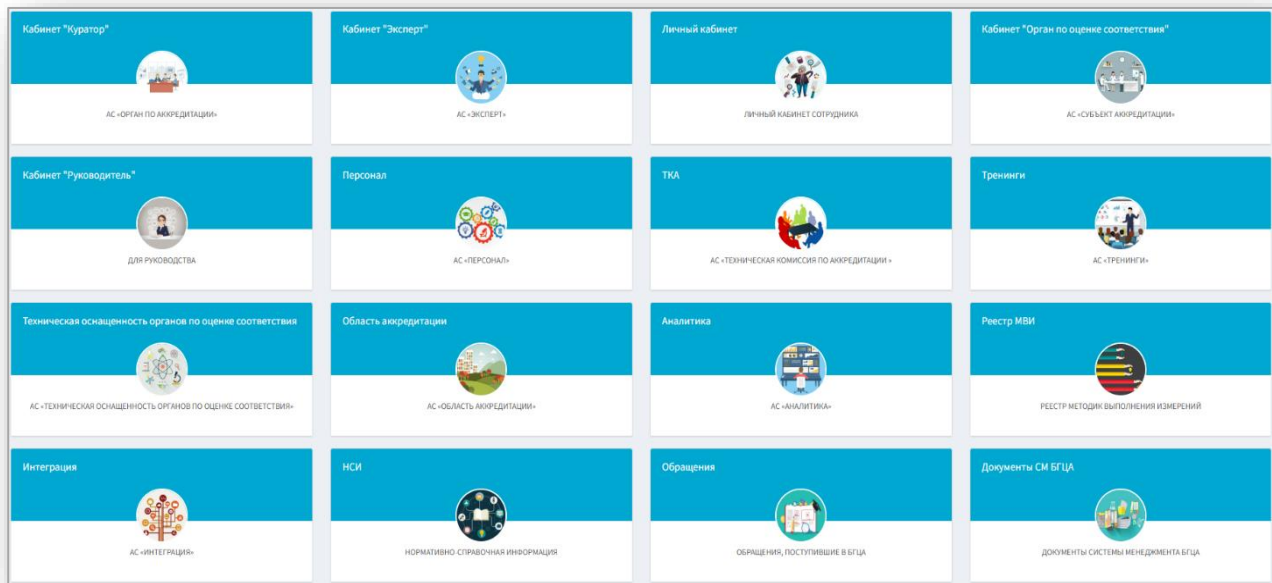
Кабинет "Куратор"

АС «ОРГАН ПО АККРЕДИТАЦИИ»

Кабинет "Эксперт"

АС «ЭКСПЕРТ»

Личный кабинет

ЛИЧНЫЙ КАБИНЕТ СОТРУДНИКА

Кабинет "Орган по оценке соответствия"

АС «СУБЪЕКТ АККРЕДИТАЦИИ»

Кабинет "Руководитель"

ДЛЯ РУКОВОДСТВА

Персонал

АС «ПЕРСОНАЛ»

ТКА

АС «ТЕХНИЧЕСКАЯ КОМИССИЯ ПО АККРЕДИТАЦИИ »

Тренинги

АС «ТРЕНИНГИ»

Техническая оснащенность органов по оценке соответствия

АС «ТЕХНИЧЕСКАЯ ОСНАЩЕННОСТЬ ОРГАНОВ ПО ОЦЕНКЕ СООТВЕТСТВИЯ»

Область аккредитации

АС «ОБЛАСТЬ АККРЕДИТАЦИИ»

Аналитика

АС «АНАЛИТИКА»

Реестр МВИ

РЕЕСТР МЕТОДИК ВЫПОЛНЕНИЯ ИЗМЕРЕНИЙ

Интеграция

АС «ИНТЕГРАЦИЯ»

НСИ

НОРМАТИВНО-СПРАВОЧНАЯ ИНФОРМАЦИЯ

Обращения

ОБРАЩЕНИЯ, ПОСТУПИВШИЕ В БГЦА

Документы СМ БГЦА

ДОКУМЕНТЫ СИСТЕМЫ МЕНЕДЖМЕНТА БГЦА